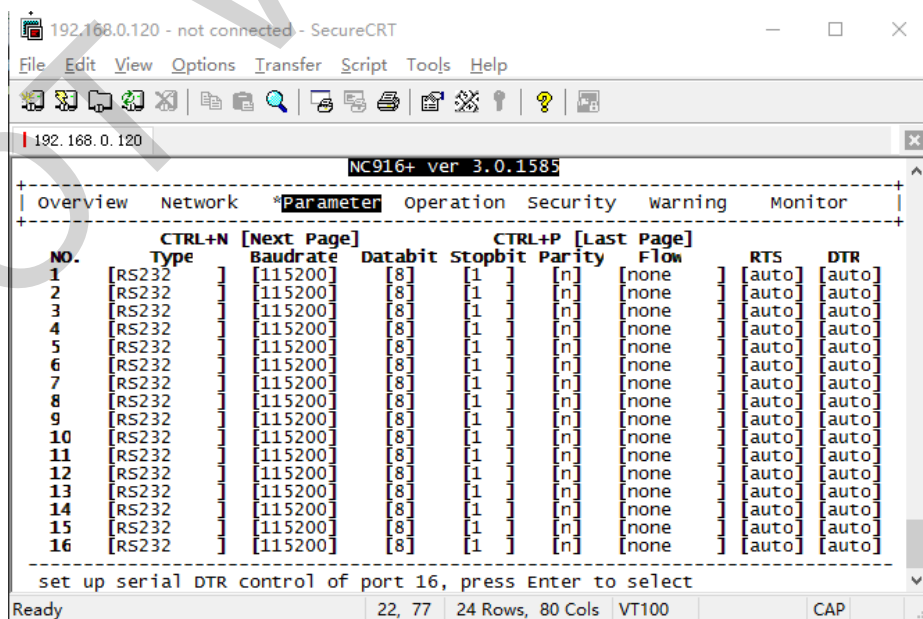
192.168.0.120 - not connected - SecureCRT

File Edit View Options Transfer Script Tools Help

192.168.0.120

NC916+ ver 3.0.1585

| Overview Network *Parameter Operation Security Warning Monitor |

CTRL+N [Next Page] CTRL+P [Last Page]

| NO. | Type | Baudrate | Databit | Stopbit | Parity | Flow | RTS | DTR |
|---|---|---|---|---|---|---|---|---|
| 1 | [RS232 ] | [115200] | [8] | [1 ] | [n] | [none ] | [auto] | [auto] |
| 2 | [RS232 ] | [115200] | [8] | [1 ] | [n] | [none ] | [auto] | [auto] |
| 3 | [RS232 ] | [115200] | [8] | [1 ] | [n] | [none ] | [auto] | [auto] |
| 4 | [RS232 ] | [115200] | [8] | [1 ] | [n] | [none ] | [auto] | [auto] |
| 5 | [RS232 ] | [115200] | [8] | [1 ] | [n] | [none ] | [auto] | [auto] |
| 6 | [RS232 ] | [115200] | [8] | [1 ] | [n] | [none ] | [auto] | [auto] |
| 7 | [RS232 ] | [115200] | [8] | [1 ] | [n] | [none ] | [auto] | [auto] |
| 8 | [RS232 ] | [115200] | [8] | [1 ] | [n] | [none ] | [auto] | [auto] |
| 9 | [RS232 ] | [115200] | [8] | [1 ] | [n] | [none ] | [auto] | [auto] |
| 10 | [RS232 ] | [115200] | [8] | [1 ] | [n] | [none ] | [auto] | [auto] |
| 11 | [RS232 ] | [115200] | [8] | [1 ] | [n] | [none ] | [auto] | [auto] |
| 12 | [RS232 ] | [115200] | [8] | [1 ] | [n] | [none ] | [auto] | [auto] |
| 13 | [RS232 ] | [115200] | [8] | [1 ] | [n] | [none ] | [auto] | [auto] |
| 14 | [RS232 ] | [115200] | [8] | [1 ] | [n] | [none ] | [auto] | [auto] |
| 15 | [RS232 ] | [115200] | [8] | [1 ] | [n] | [none ] | [auto] | [auto] |
| 16 | [RS232 ] | [115200] | [8] | [1 ] | [n] | [none ] | [auto] | [auto] |

set up serial DTR control of port 16, press Enter to select

Ready 22, 77 24 Rows, 80 Cols VT100 CAP